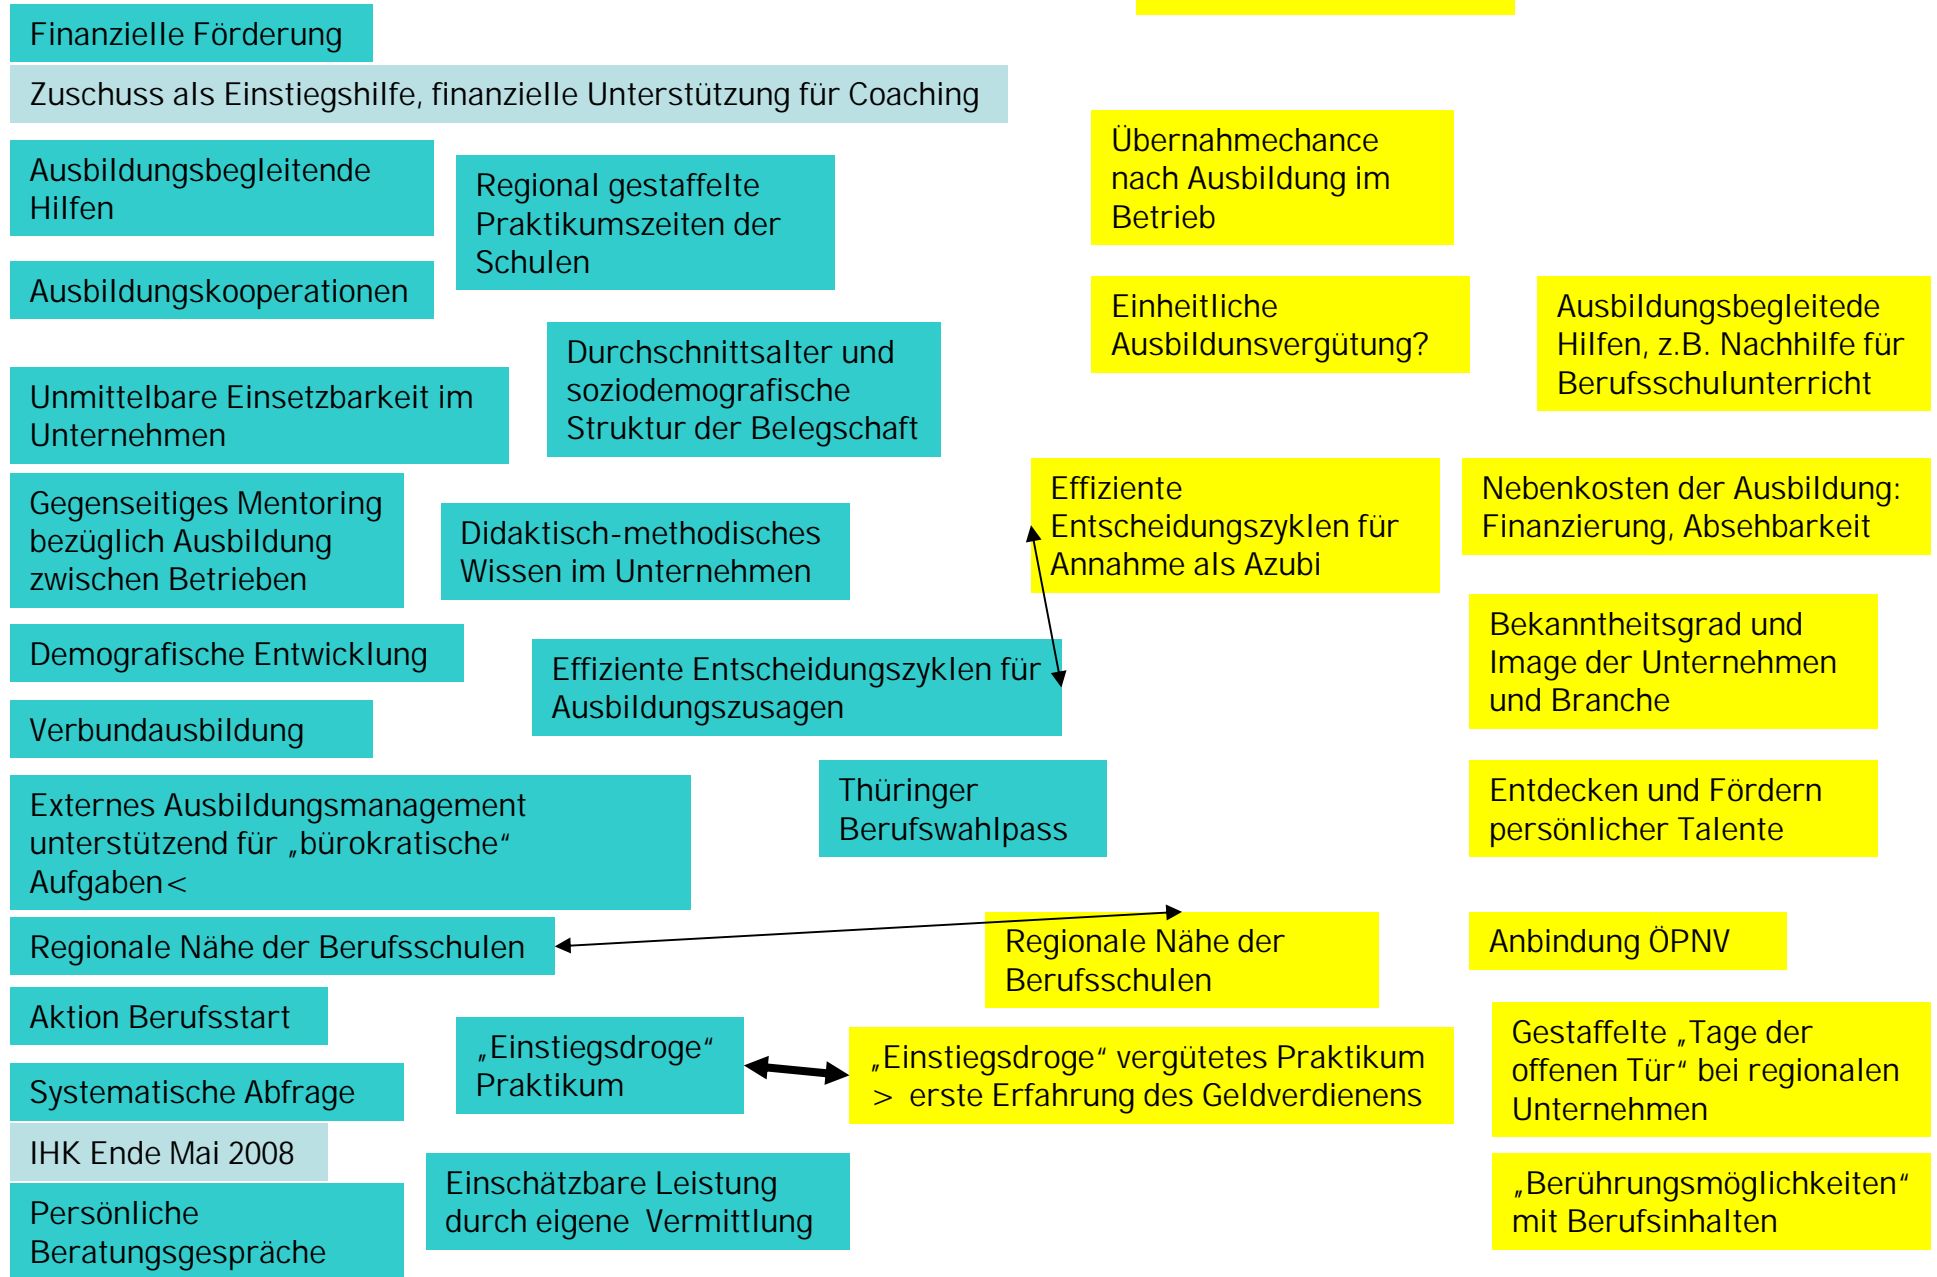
Finanzielle Förderung

Zuschuss als Einstiegshilfe, finanzielle Unterstützung für Coaching

Ausbildungsbegleitende Hilfen

Regional gestaffelte Praktikumszeiten der Schulen

Ausbildungskooperationen

Durchschnittsalter und soziodemografische Struktur der Belegschaft

Unmittelbare Einsetzbarkeit im Unternehmen

Gegenseitiges Mentoring bezüglich Ausbildung zwischen Betrieben

Didaktisch-methodisches Wissen im Unternehmen

Demografische Entwicklung

Effiziente Entscheidungszyklen für Ausbildungszusagen

Verbundausbildung

Externes Ausbildungsmanagement unterstützend für „bürokratische" Aufgaben<

Thüringer Berufswahlpass

Regionale Nähe der Berufsschulen

Aktion Berufsstart

„Einstiegsdroge" Praktikum

Systematische Abfrage

IHK Ende Mai 2008

Einschätzbare Leistung durch eigene Vermittlung

Persönliche Beratungsgespräche

Übernahmechance nach Ausbildung im Betrieb

Einheitliche Ausbildunsvergütung?

Ausbildungsbegleitede Hilfen, z.B. Nachhilfe für Berufsschulunterricht

Effiziente Entscheidungszyklen für Annahme als Azubi

Nebenkosten der Ausbildung: Finanzierung, Absehbarkeit

Bekanntheitsgrad und Image der Unternehmen und Branche

Entdecken und Fördern persönlicher Talente

Regionale Nähe der Berufsschulen

Anbindung ÖPNV

„Einstiegsdroge" vergütetes Praktikum > erste Erfahrung des Geldverdienens

Gestaffelte „Tage der offenen Tür" bei regionalen Unternehmen

„Berührungsmöglichkeiten" mit Berufsinhalten